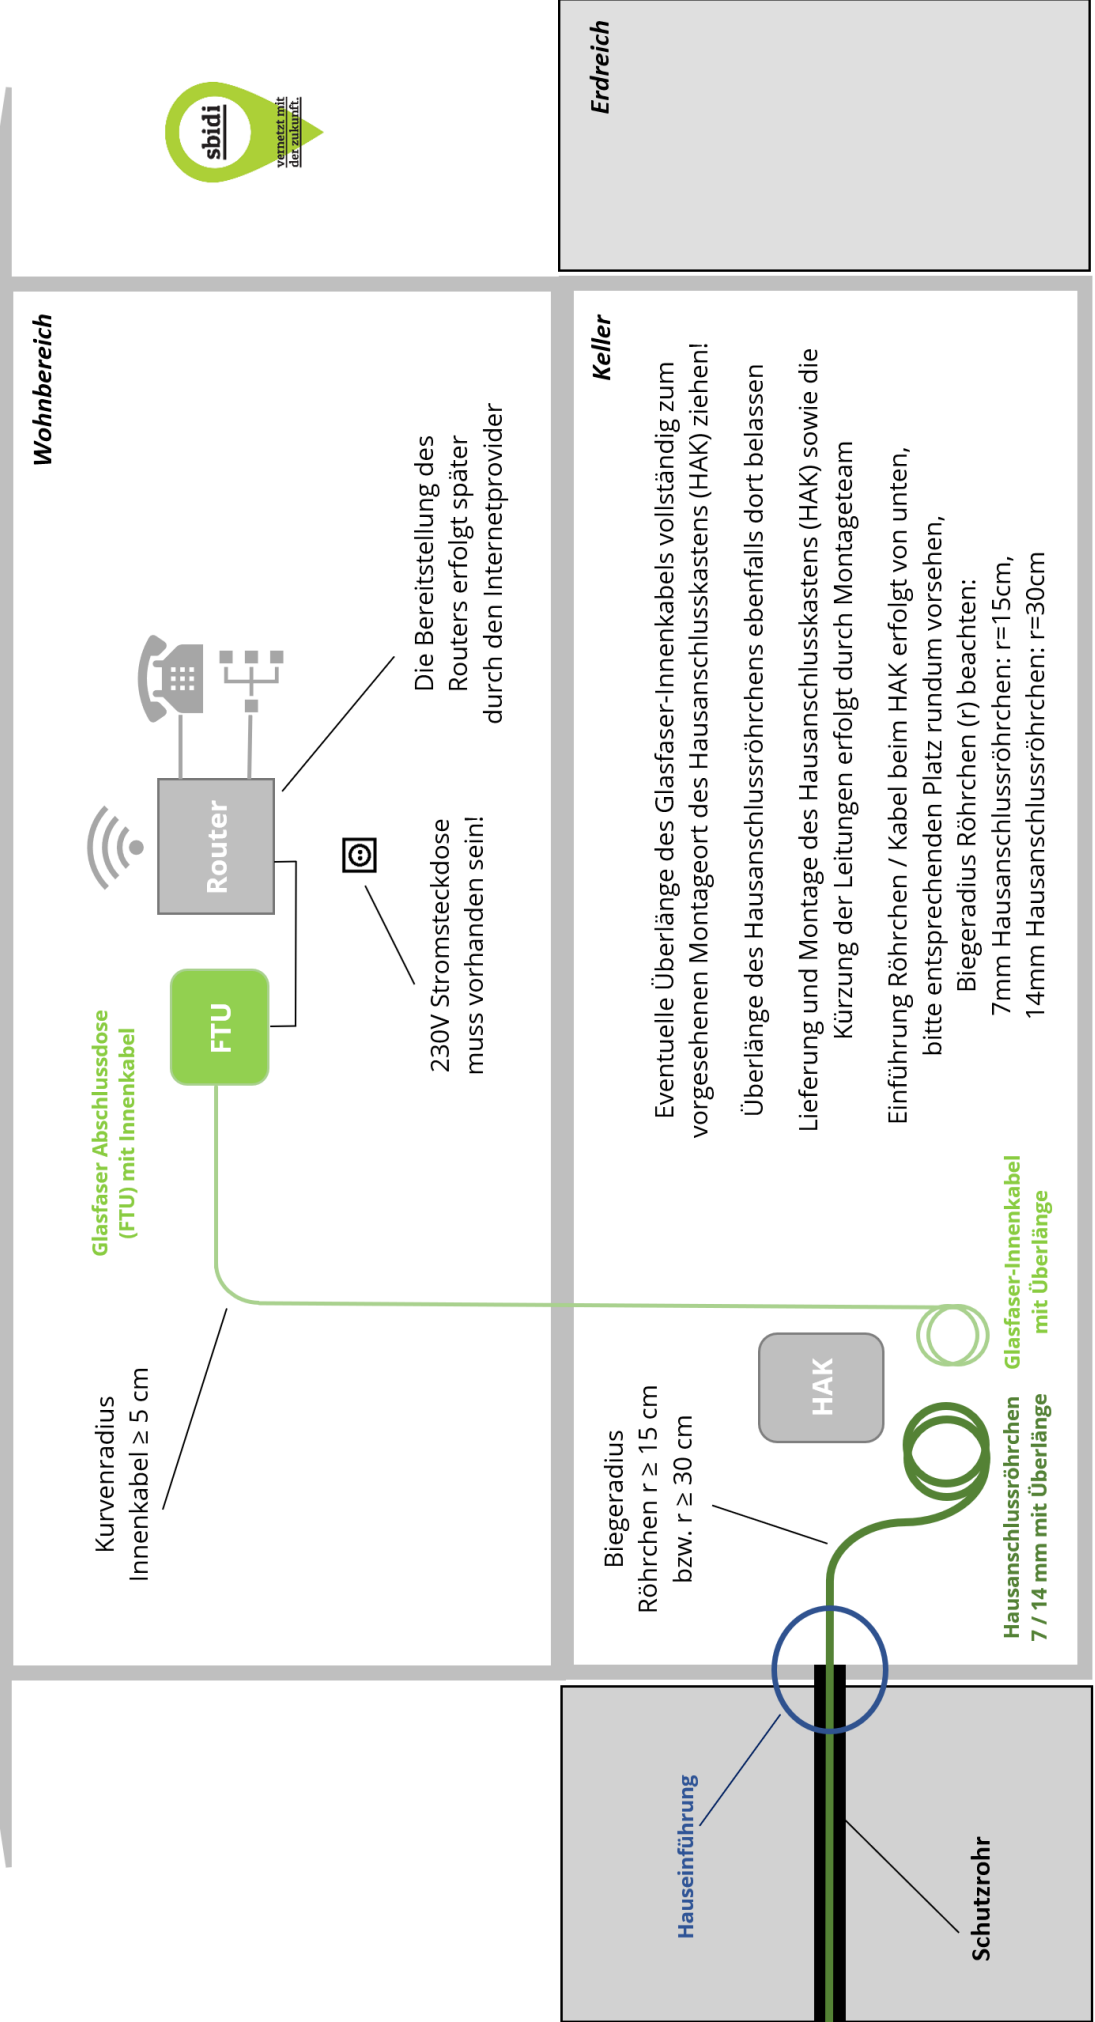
sbidi
vernetzt mit der zukunft.

Erdreich

Wohnbereich

Die Bereitstellung des Routers erfolgt später durch den Internetprovider

Router

FTU

230V Stromsteckdose muss vorhanden sein!

Glasfaser Abschlussdose (FTU) mit Innenkabel

Kurvenradius Innenkabel ≥ 5 cm

Keller

Eventuelle Überlänge des Glasfaser-Innenkabels vollständig zum vorgesehenen Montageort des Hausanschlusskastens (HAK) ziehen!

Überlänge des Hausanschlussröhrchens ebenfalls dort belassen

Lieferung und Montage des Hausanschlusskastens (HAK) sowie die Kürzung der Leitungen erfolgt durch Montageteam

Einführung Röhrchen / Kabel beim HAK erfolgt von unten, bitte entsprechenden Platz rundum vorsehen, Biegeradius Röhrchen (r) beachten:
7mm Hausanschlussröhrchen: r=15cm,
14mm Hausanschlussröhrchen: r=30cm

HAK

Biegeradius Röhrchen r ≥ 15 cm bzw. r ≥ 30 cm

Glasfaser-Innenkabel mit Überlänge

Hausanschlussröhrchen 7 / 14 mm mit Überlänge

Hauseinführung

Schutzrohr